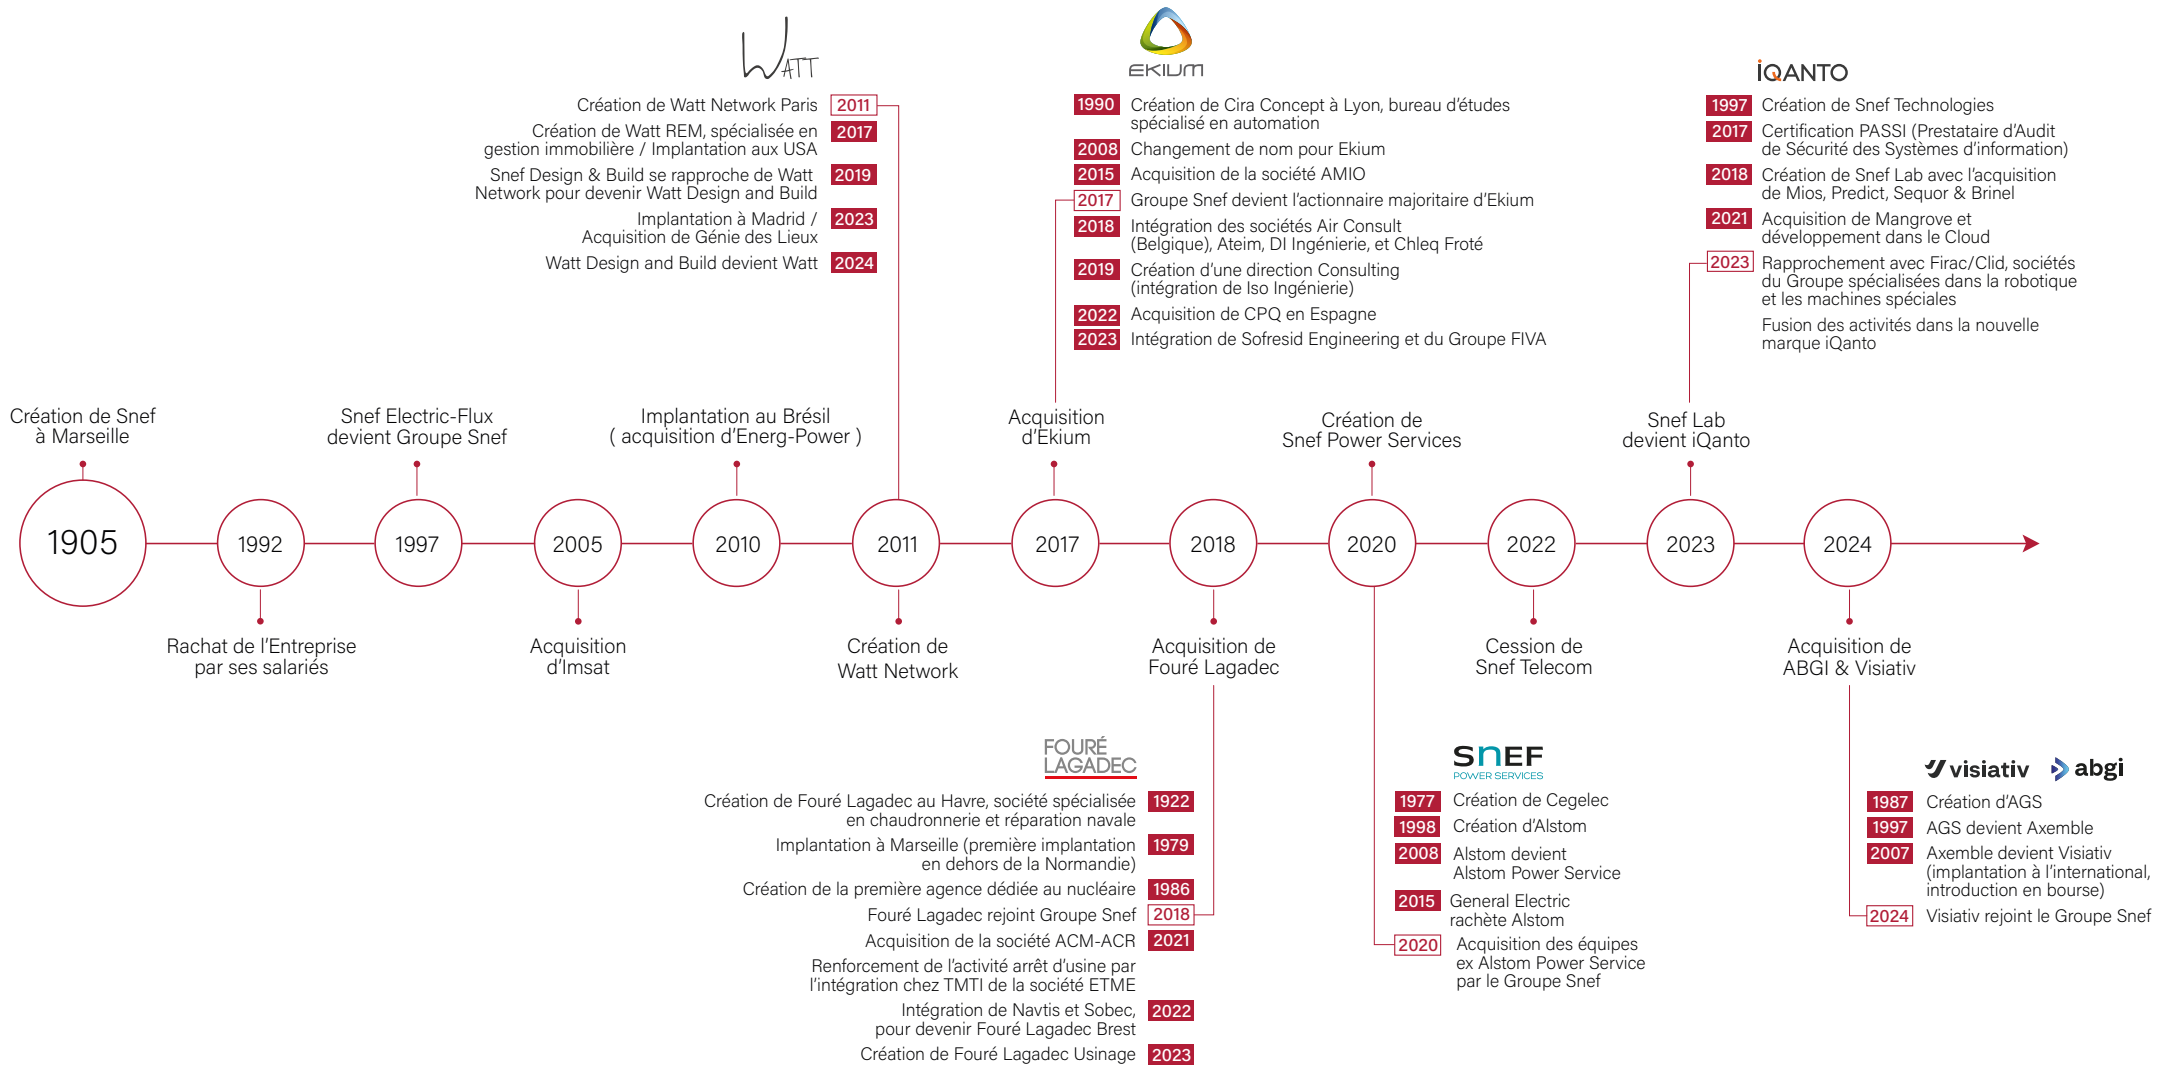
WATT

Création de Watt Network Paris 2011
Création de Watt REM, spécialisée en gestion immobilière / Implantation aux USA 2017
Snef Design & Build se rapproche de Watt Network pour devenir Watt Design and Build 2019
Implantation à Madrid / Acquisition de Génie des Lieux 2023
Watt Design and Build devient Watt 2024

EKIUM

1990 Création de Cira Concept à Lyon, bureau d'études spécialisé en automation
2008 Changement de nom pour Ekium
2015 Acquisition de la société AMIO
2017 Groupe Snef devient l'actionnaire majoritaire d'Ekium
2018 Intégration des sociétés Air Consult (Belgique), Ateim, DI Ingénierie, et Chleq Froté
2019 Création d'une direction Consulting (intégration de Iso Ingénierie)
2022 Acquisition de CPQ en Espagne
2023 Intégration de Sofresid Engineering et du Groupe FIVA

IQANTO

1997 Création de Snef Technologies
2017 Certification PASSI (Prestataire d'Audit de Sécurité des Systèmes d'information)
2018 Création de Snef Lab avec l'acquisition de Mios, Predict, Sequor & Brinel
2021 Acquisition de Mangrove et développement dans le Cloud
2023 Rapprochement avec Firac/Clid, sociétés du Groupe spécialisées dans la robotique et les machines spéciales
Fusion des activités dans la nouvelle marque iQanto

Création de Snef à Marseille
Snef Electric-Flux devient Groupe Snef
Implantation au Brésil ( acquisition d'Energ-Power )
Acquisition d'Ekium
Création de Snef Power Services
Snef Lab devient iQanto

1905 1992 1997 2005 2010 2011 2017 2018 2020 2022 2023 2024

Rachat de l'Entreprise par ses salariés
Acquisition d'Imsat
Création de Watt Network
Acquisition de Fouré Lagadec
Cession de Snef Telecom
Acquisition de ABGI & Visiativ

FOURÉ LAGADEC

Création de Fouré Lagadec au Havre, société spécialisée en chaudronnerie et réparation navale 1922
Implantation à Marseille (première implantation en dehors de la Normandie) 1979
Création de la première agence dédiée au nucléaire 1986
Fouré Lagadec rejoint Groupe Snef 2018
Acquisition de la société ACM-ACR 2021
Renforcement de l'activité arrêt d'usine par l'intégration chez TMTI de la société ETME
Intégration de Navtis et Sobec, pour devenir Fouré Lagadec Brest 2022
Création de Fouré Lagadec Usinage 2023

SNEF POWER SERVICES

1977 Création de Cegelec
1998 Création d'Alstom
2008 Alstom devient Alstom Power Service
2015 General Electric rachète Alstom
2020 Acquisition des équipes ex Alstom Power Service par le Groupe Snef

visiativ abgi

1987 Création d'AGS
1997 AGS devient Axemble
2007 Axemble devient Visiativ (implantation à l'international, introduction en bourse)
2024 Visiativ rejoint le Groupe Snef